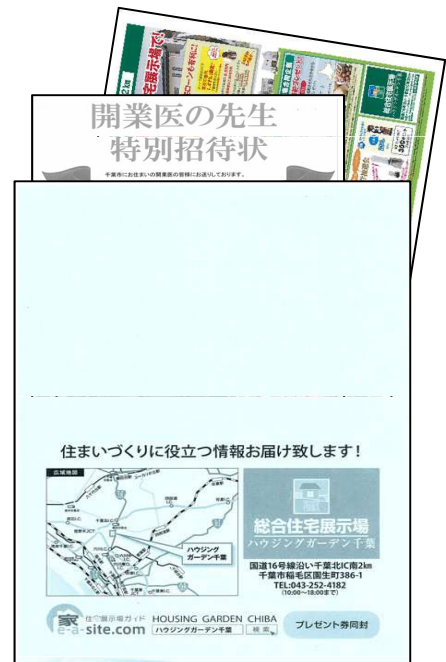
宅展示場で!

ローンを有利に

開業医の先生
特別招待状

千葉市にお住まいの開業医の皆様にお送りしております。

住まいづくりに役立つ情報お届け致します!

広域地図

ハウジングガーデン千葉

総合住宅展示場
ハウジングガーデン千葉

国道16号線沿い千葉北IC南2km
千葉市稲毛区園生町386-1
TEL:043-252-4182
(10:00～18:00まで)

家 住宅展示場ガイド
e-a-site.com

HOUSING GARDEN CHIBA
ハウジングガーデン千葉 検索

プレゼント券同封